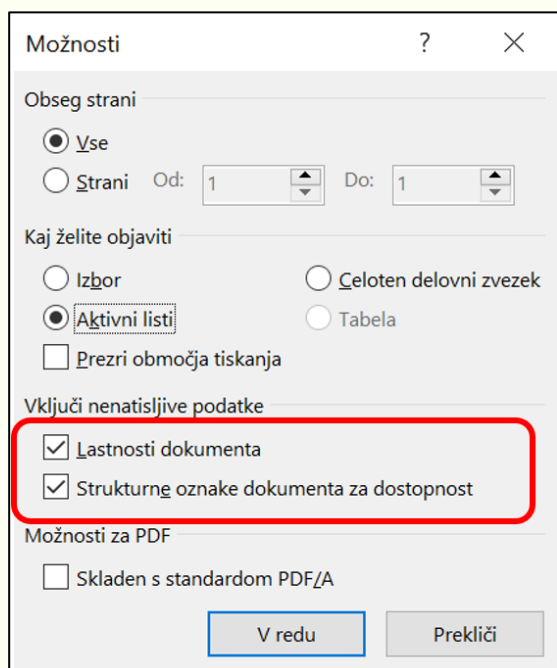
Možnosti

?

Obseg strani

Vse

Strani Od: 1 Do: 1

Kaj želite objaviti

Izbor

Celoten delovni zvezek

Aktivni listi

Tabela

Prezri območja tiskanja

Vključi nenatisljive podatke

Lastnosti dokumenta

Strukturne oznake dokumenta za dostopnost

Možnosti za PDF

Skladen s standardom PDF/A

V redu

Prekliči